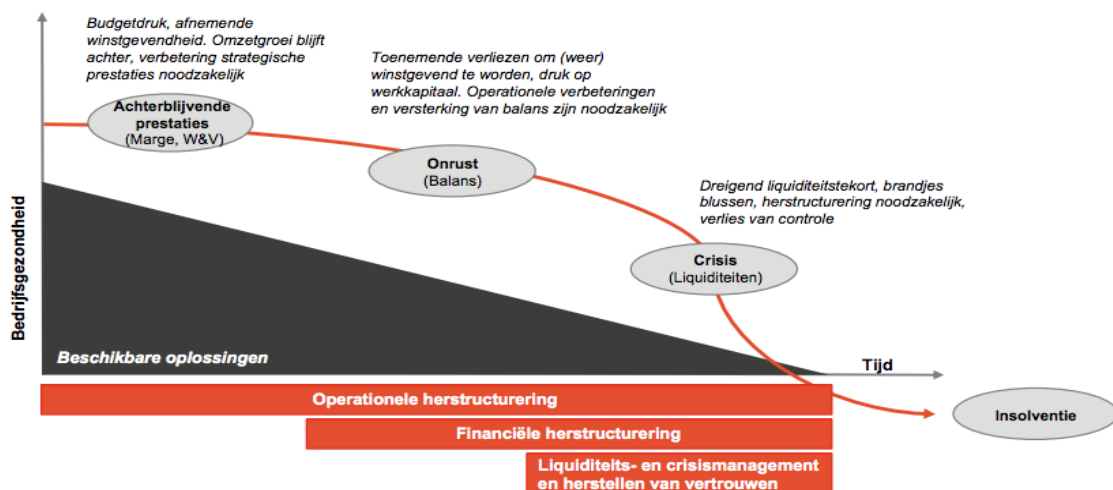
Budgetdruk, afnemende winstgevendheid. Omzetgroei blijft achter, verbetering strategische prestaties noodzakelijk

Toenemende verliezen om (weer) winstgevend te worden, druk op werkkapitaal. Operationele verbeteringen en versterking van balans zijn noodzakelijk

Achterblijvende prestaties (Marge, W&V)

Onrust (Balans)

Dreigend liquiditeitstekort, brandjes blussen, herstructurering noodzakelijk, verlies van controle

Crisis (Liquiditeiten)

Bedrijfsgezondheid

Beschikbare oplossingen

Tijd

Insolventie

Operationele herstructurering

Financiële herstructurering

Liquiditeits- en crisismanagement en herstellen van vertrouwen